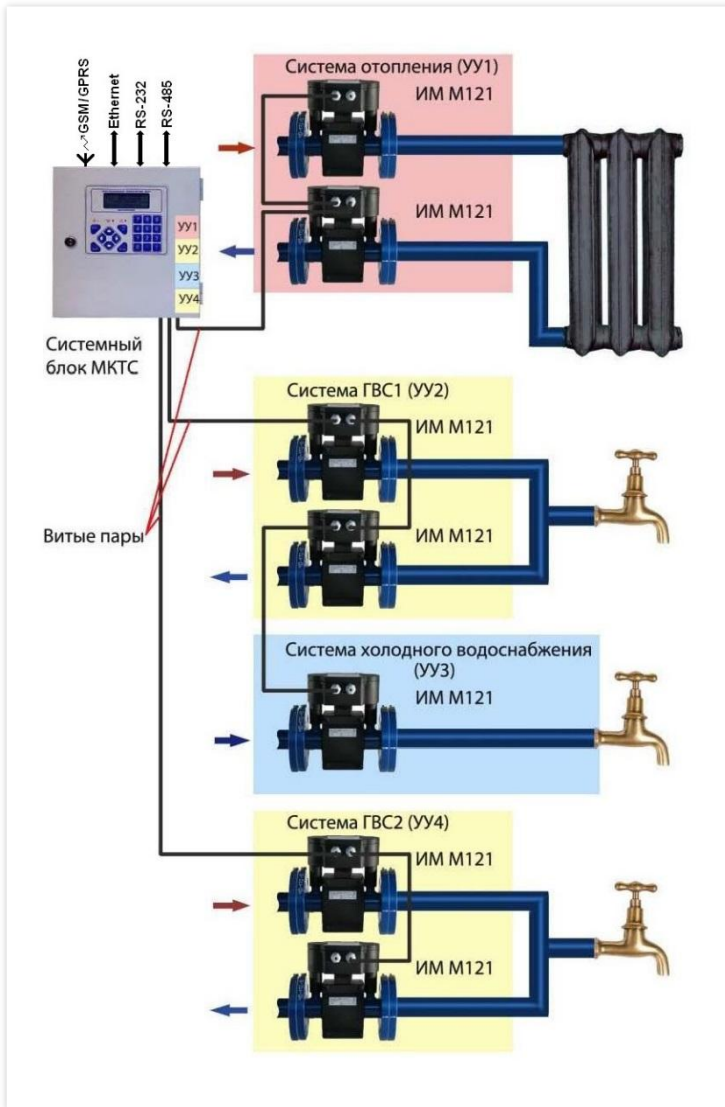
GSM/GPRS
Ethernet
RS-232
RS-485

УУ1
УУ2
УУ3
УУ4

Системный блок МКТС

Система отопления (УУ1)
ИМ М121
ИМ М121

Система ГВС1 (УУ2)
ИМ М121
ИМ М121

Витые пары

Система холодного водоснабжения (УУ3)
ИМ М121

Система ГВС2 (УУ4)
ИМ М121
ИМ М121